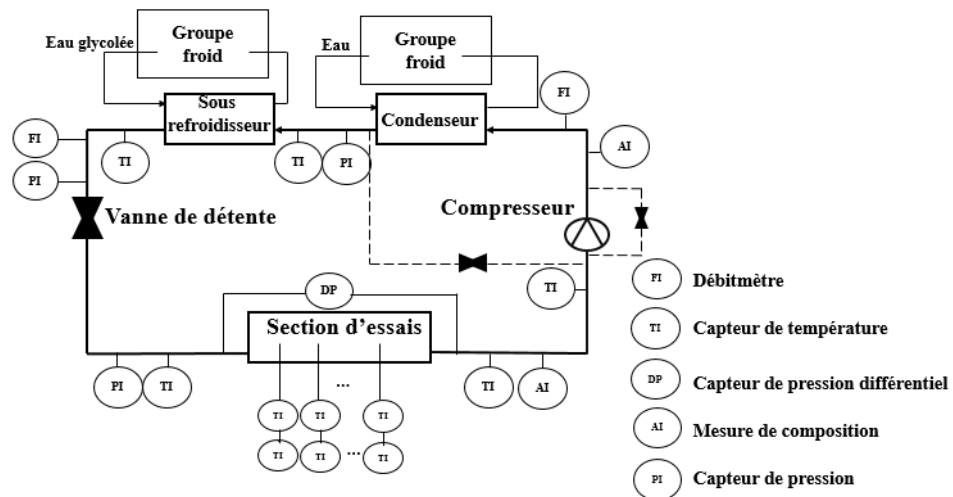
Eau glycolée

Groupe froid

Eau

Groupe froid

Sous refroidisseur

Condenseur

FI

FI

PI

TI

TI

PI

AI

Compresseur

Vanne de détente

TI

DP

Section d'essais

PI

TI

TI

AI

TI

TI

...

TI

TI

TI

...

TI

FI Débitmètre

TI Capteur de température

DP Capteur de pression différentiel

AI Mesure de composition

PI Capteur de pression